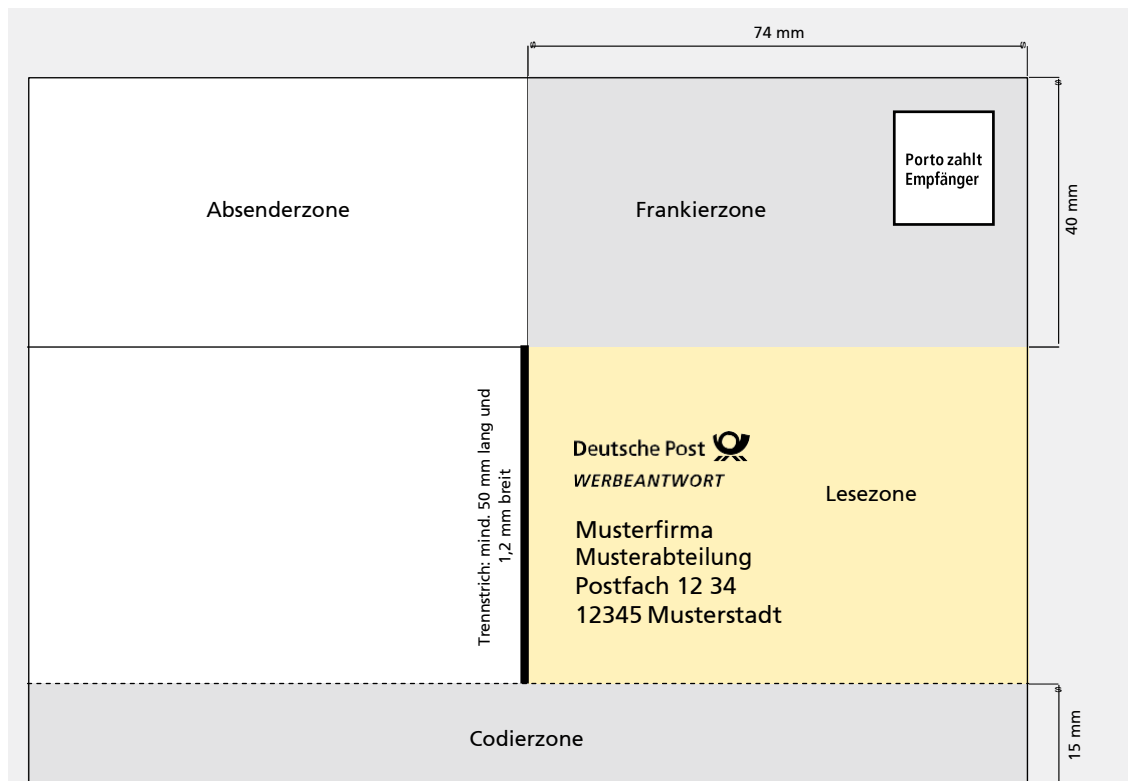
74 mm

Absenderzone

Frankierzone

Porto zahlt Empfänger

40 mm

Trennstrich: mind. 50 mm lang und 1,2 mm breit

Deutsche Post
WERBEANTWORT

Lesezone

Musterfirma
Musterabteilung
Postfach 12 34
12345 Musterstadt

Codierzone

15 mm